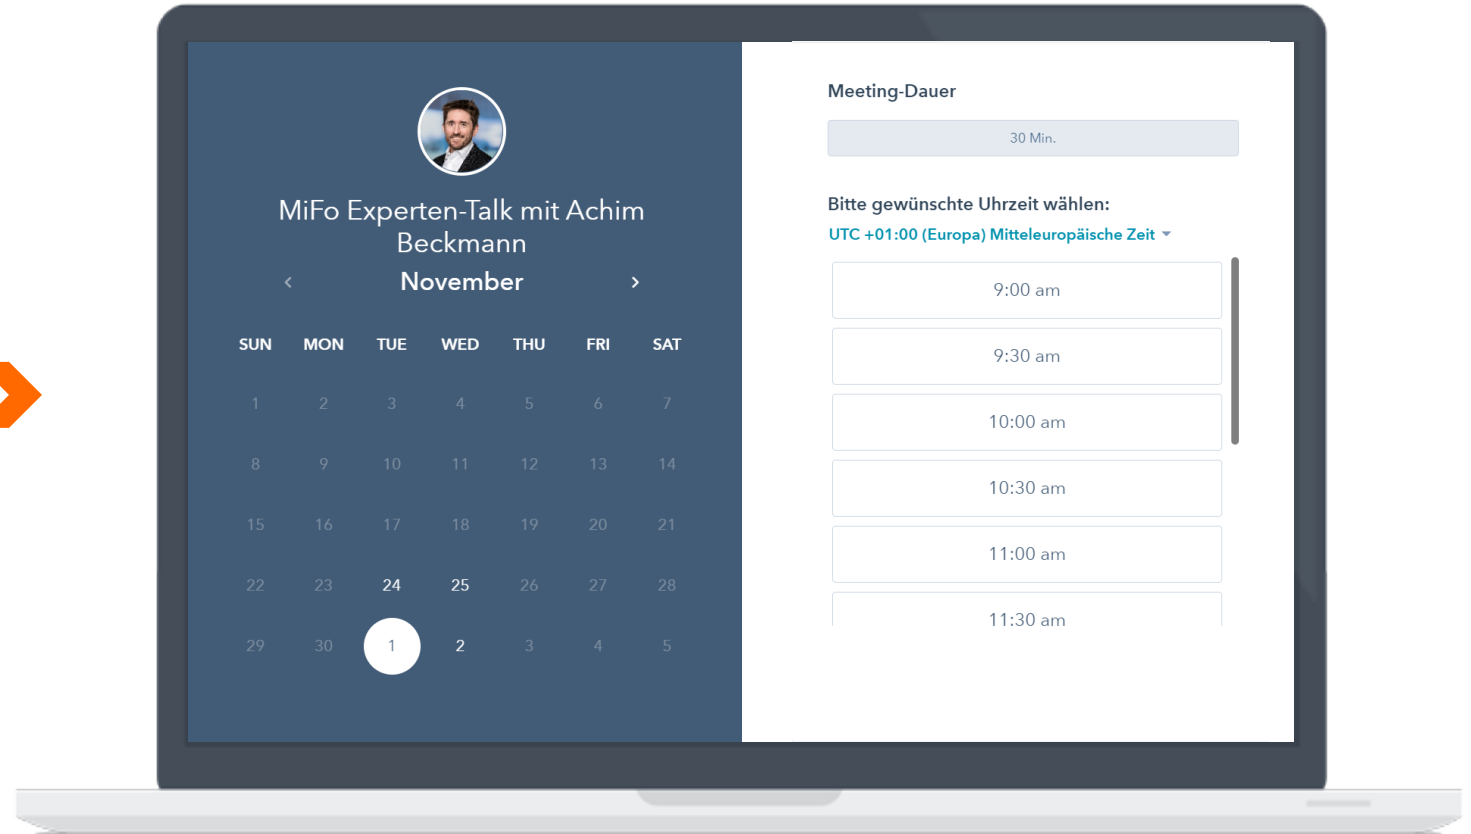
MiFo Experten-Talk mit Achim Beckmann

‹ November ›

| SUN | MON | TUE | WED | THU | FRI | SAT |
|---|---|---|---|---|---|---|
| 1 | 2 | 3 | 4 | 5 | 6 | 7 |
| 8 | 9 | 10 | 11 | 12 | 13 | 14 |
| 15 | 16 | 17 | 18 | 19 | 20 | 21 |
| 22 | 23 | 24 | 25 | 26 | 27 | 28 |
| 29 | 30 | 1 | 2 | 3 | 4 | 5 |

Meeting-Dauer

30 Min.

Bitte gewünschte Uhrzeit wählen:

UTC +01:00 (Europa) Mitteleuropäische Zeit

9:00 am

9:30 am

10:00 am

10:30 am

11:00 am

11:30 am